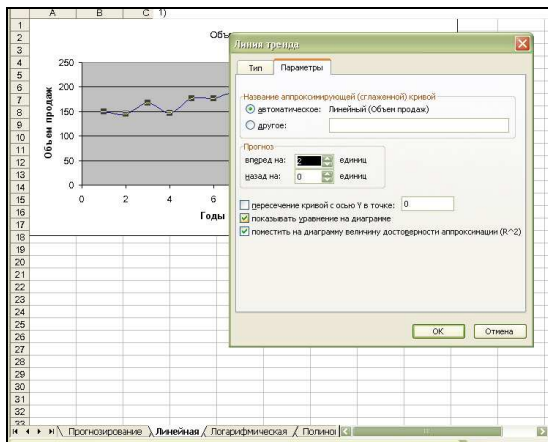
A B C 1)

Объ

250
200
150
100
50
0

Объем продаж

0 2 4 6

Годы

Линия тренда

Тип Параметры

Название аппроксимирующей (сглаженной) кривой
автоматическое: Линейный (Объем продаж)
другое:

Прогноз
вперед на: 2 единиц
назад на: 0 единиц

пересечение кривой с осью Y в точке: 0
показывать уравнение на диаграмме
поместить на диаграмму величину достоверности аппроксимации (R^2)

OK Отмена

1 2 3 4 5 6 7 8 9 10 11 12 13 14 15 16 17 18 19 20 21 22 23 24 25 26 27 28 29 30 31 32 33

Прогнозирование Линейная Логарифмическая Полином